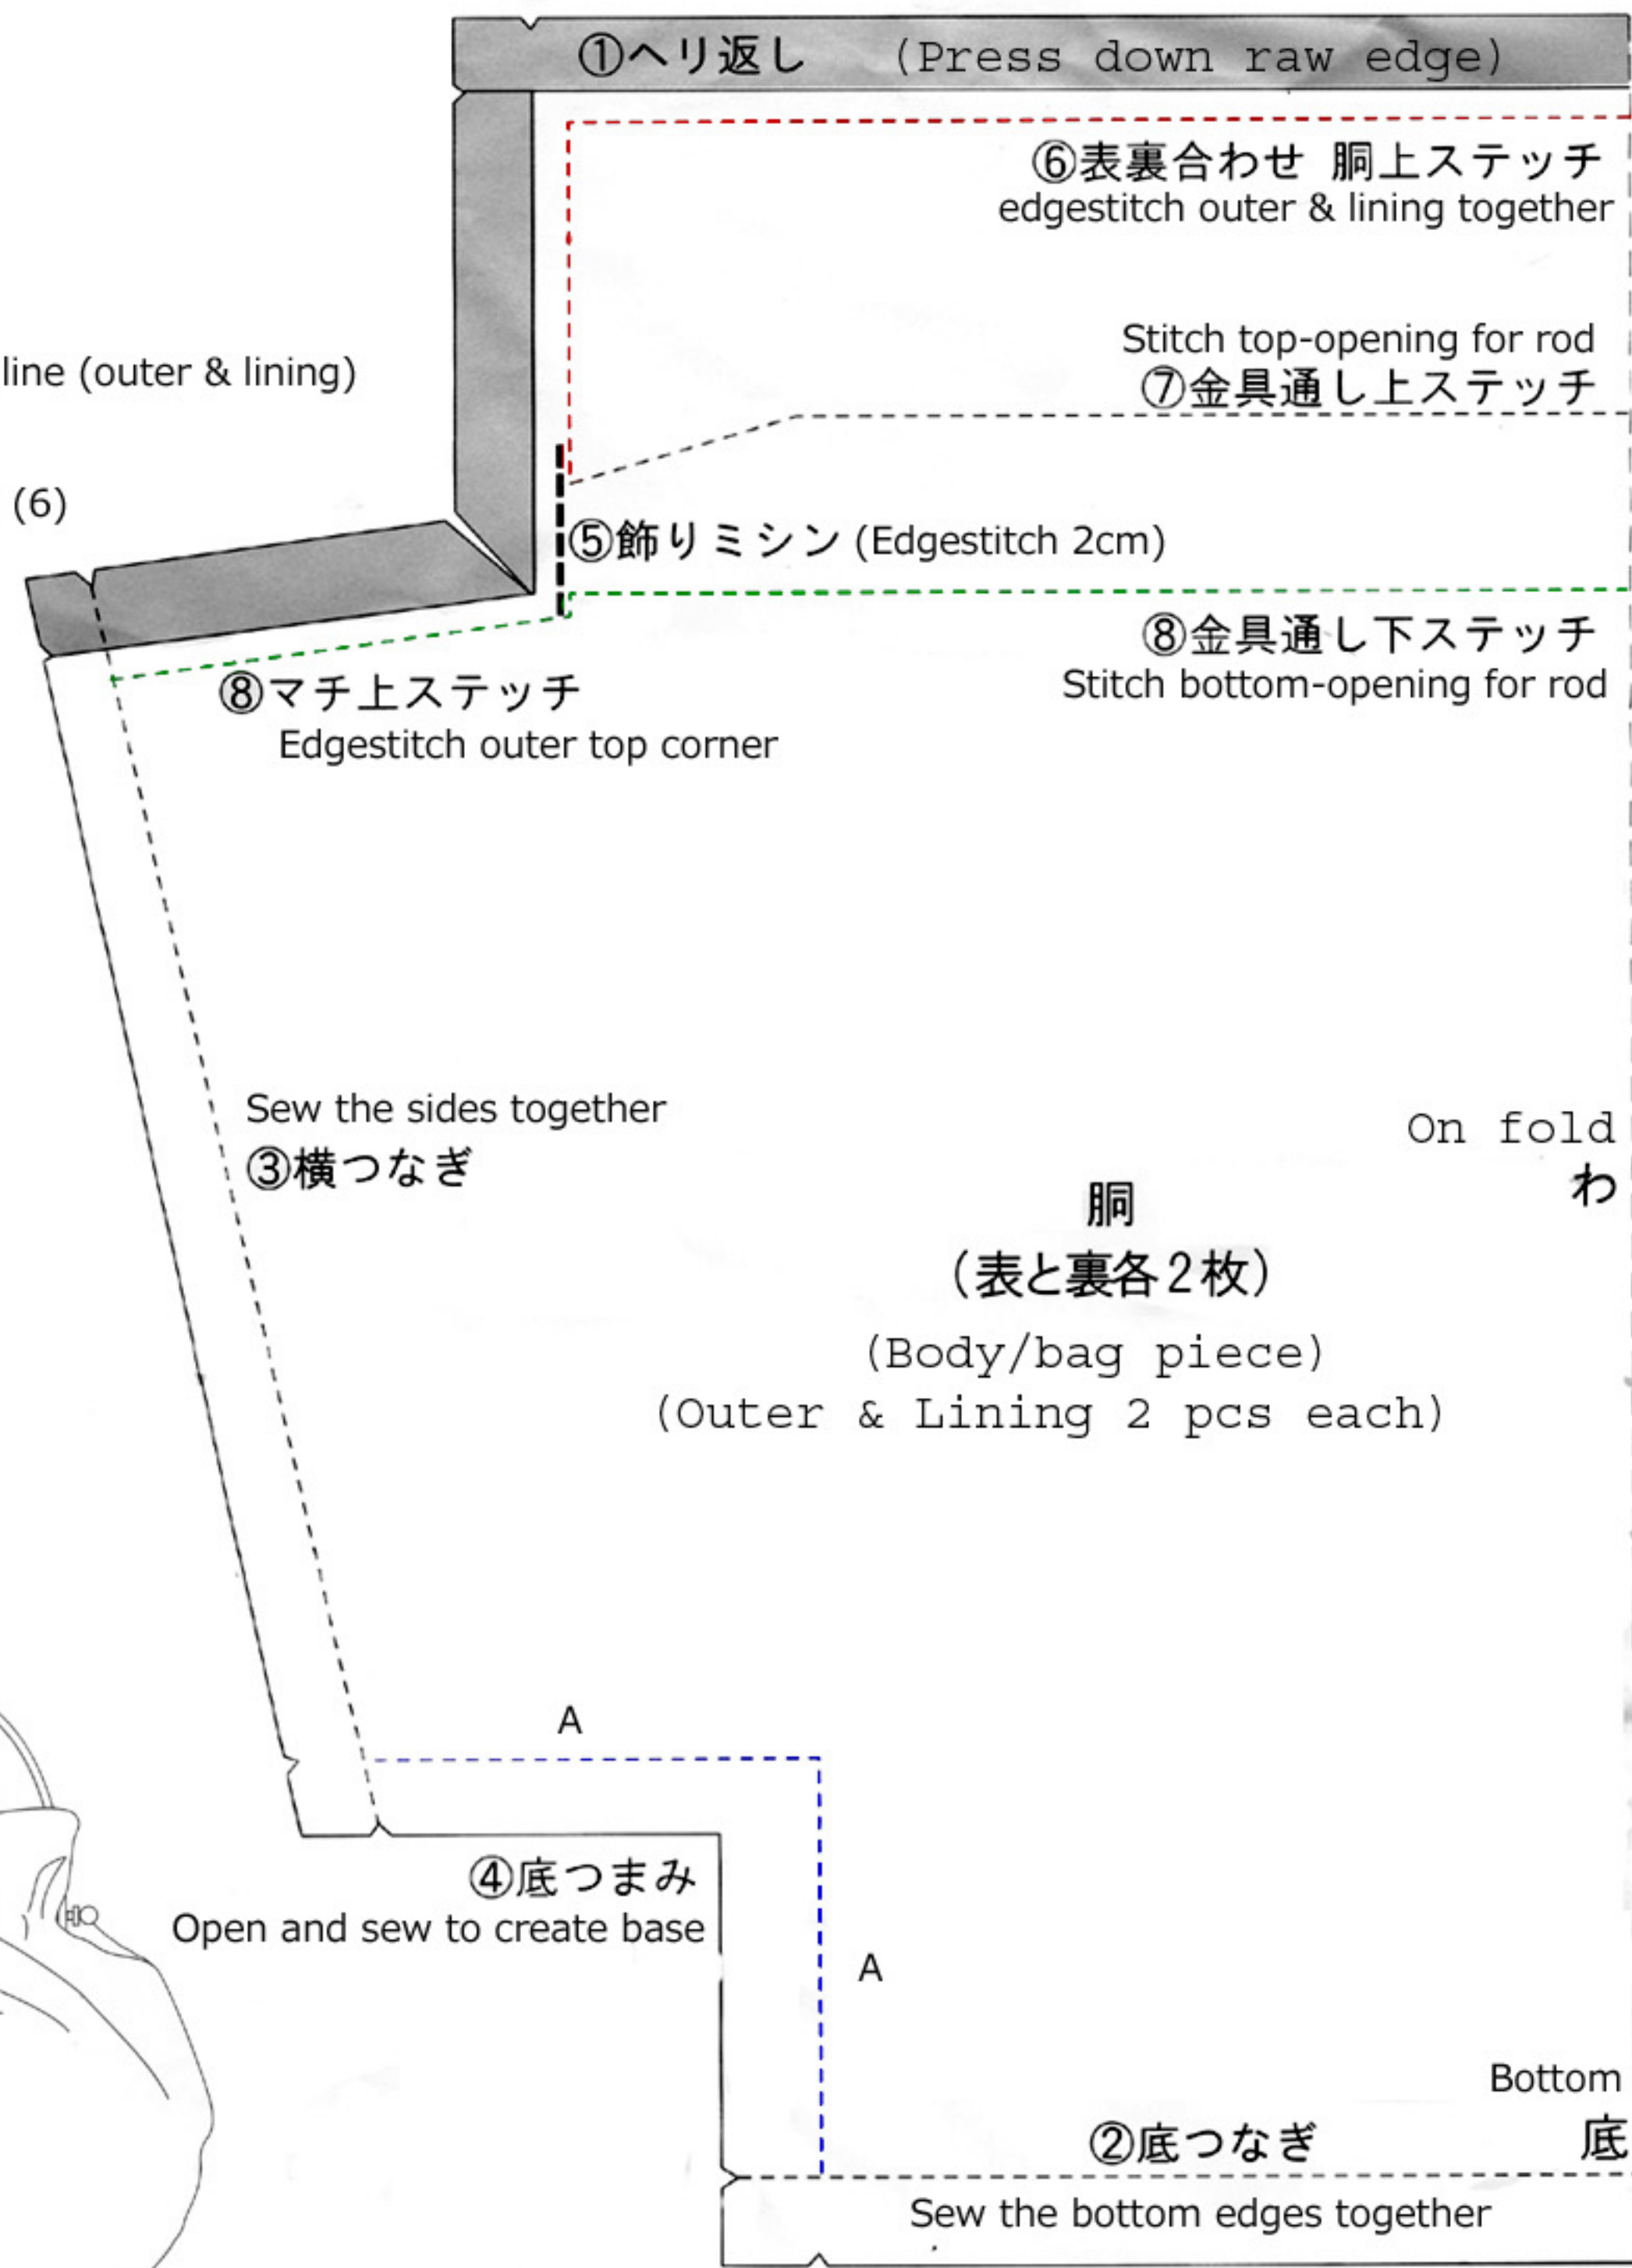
①へリ返し (Press down raw edge)

⑥表裏合わせ 胴上ステッチ
edgestitch outer & lining together

line (outer & lining)

Stitch top-opening for rod
⑦金具通し上ステッチ

(6)

⑤飾りミシン (Edgestitch 2cm)

⑧金具通し下ステッチ
Stitch bottom-opening for rod

⑧マチ上ステッチ
Edgestitch outer top corner

Sew the sides together
③横つなぎ

On fold
わ

胴
(表と裏各2枚)
(Body/bag piece)
(Outer & Lining 2 pcs each)

A

④底つまみ
Open and sew to create base

A

Bottom
底

②底つなぎ
Sew the bottom edges together